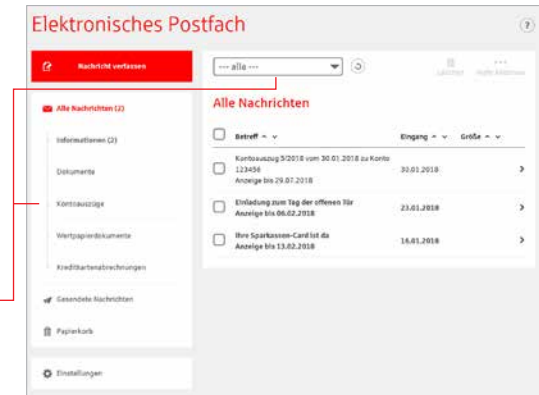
Elektronisches Postfach

?

Nachricht verfassen

--- alle ---

Löschen

Alle Nachrichten (2)

Informationen (2)

Dokumente

Kontoauszüge

Wertpapierdokumente

Kreditkartenabrechnungen

Gesendete Nachrichten

Papierkorb

Einstellungen

Alle Nachrichten

| | Betreff | Eingang | Größe | |
|---|---|---|---|---|
| ☐ | Kontoauszug 5/2018 vom 30.01.2018 zu Konto 123456 Anzeige bis 29.07.2018 | 30.01.2018 | | > |
| ☐ | Einladung zum Tag der offenen Tür Anzeige bis 06.02.2018 | 23.01.2018 | | > |
| ☐ | Ihre Sparkassen-Card ist da Anzeige bis 13.02.2018 | 16.01.2018 | | > |